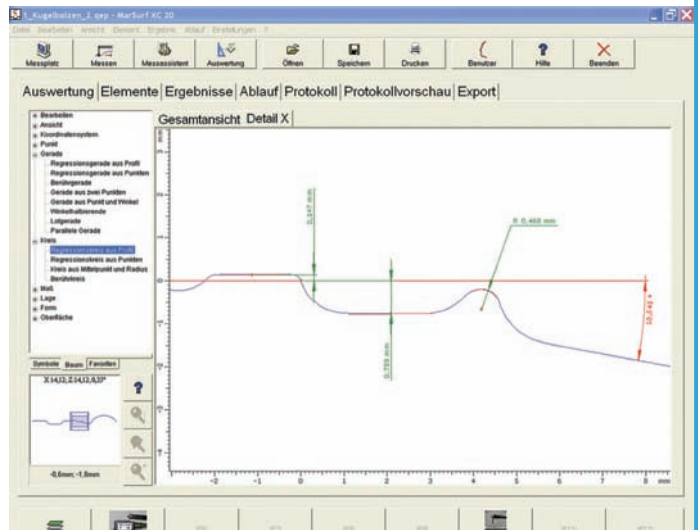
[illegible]_Kugelbolzen_2.qep - MarSurf XC 20

Datei Bearbeiten Ansicht Element Ergebnis Ablauf Einstellungen ?

Messplatz Messen Messassistent Auswertung Öffnen Speichern Drucken Benutzer Hilfe Beenden

Auswertung Elemente Ergebnisse Ablauf Protokoll Protokollvorschau Export

Bearbeiten
Ansicht
Koordinatensystem
Punkt
Gerade
Regressionsgerade aus Profil
Regressionsgerade aus Punkten
Berührgerade
Gerade aus zwei Punkten
Gerade aus Punkt und Winkel
Winkelhalbierende
Lotgerade
Parallele Gerade
Kreis
Regressionskreis aus Profil
Regressionskreis aus Punkten
Kreis aus Mittelpunkt und Radius
Berührkreis
Maß
Lage
Form
Oberfläche

Symbole Baum Favoriten

X 14,13; Z 14,12; 0,37°

-0,6mm; -1,8mm

Gesamtansicht Detail X

0,147 mm

R 0,468 mm

0,759 mm

10,042 °

-2 -1 0 1 2 3 4 5 6 7 8 mm